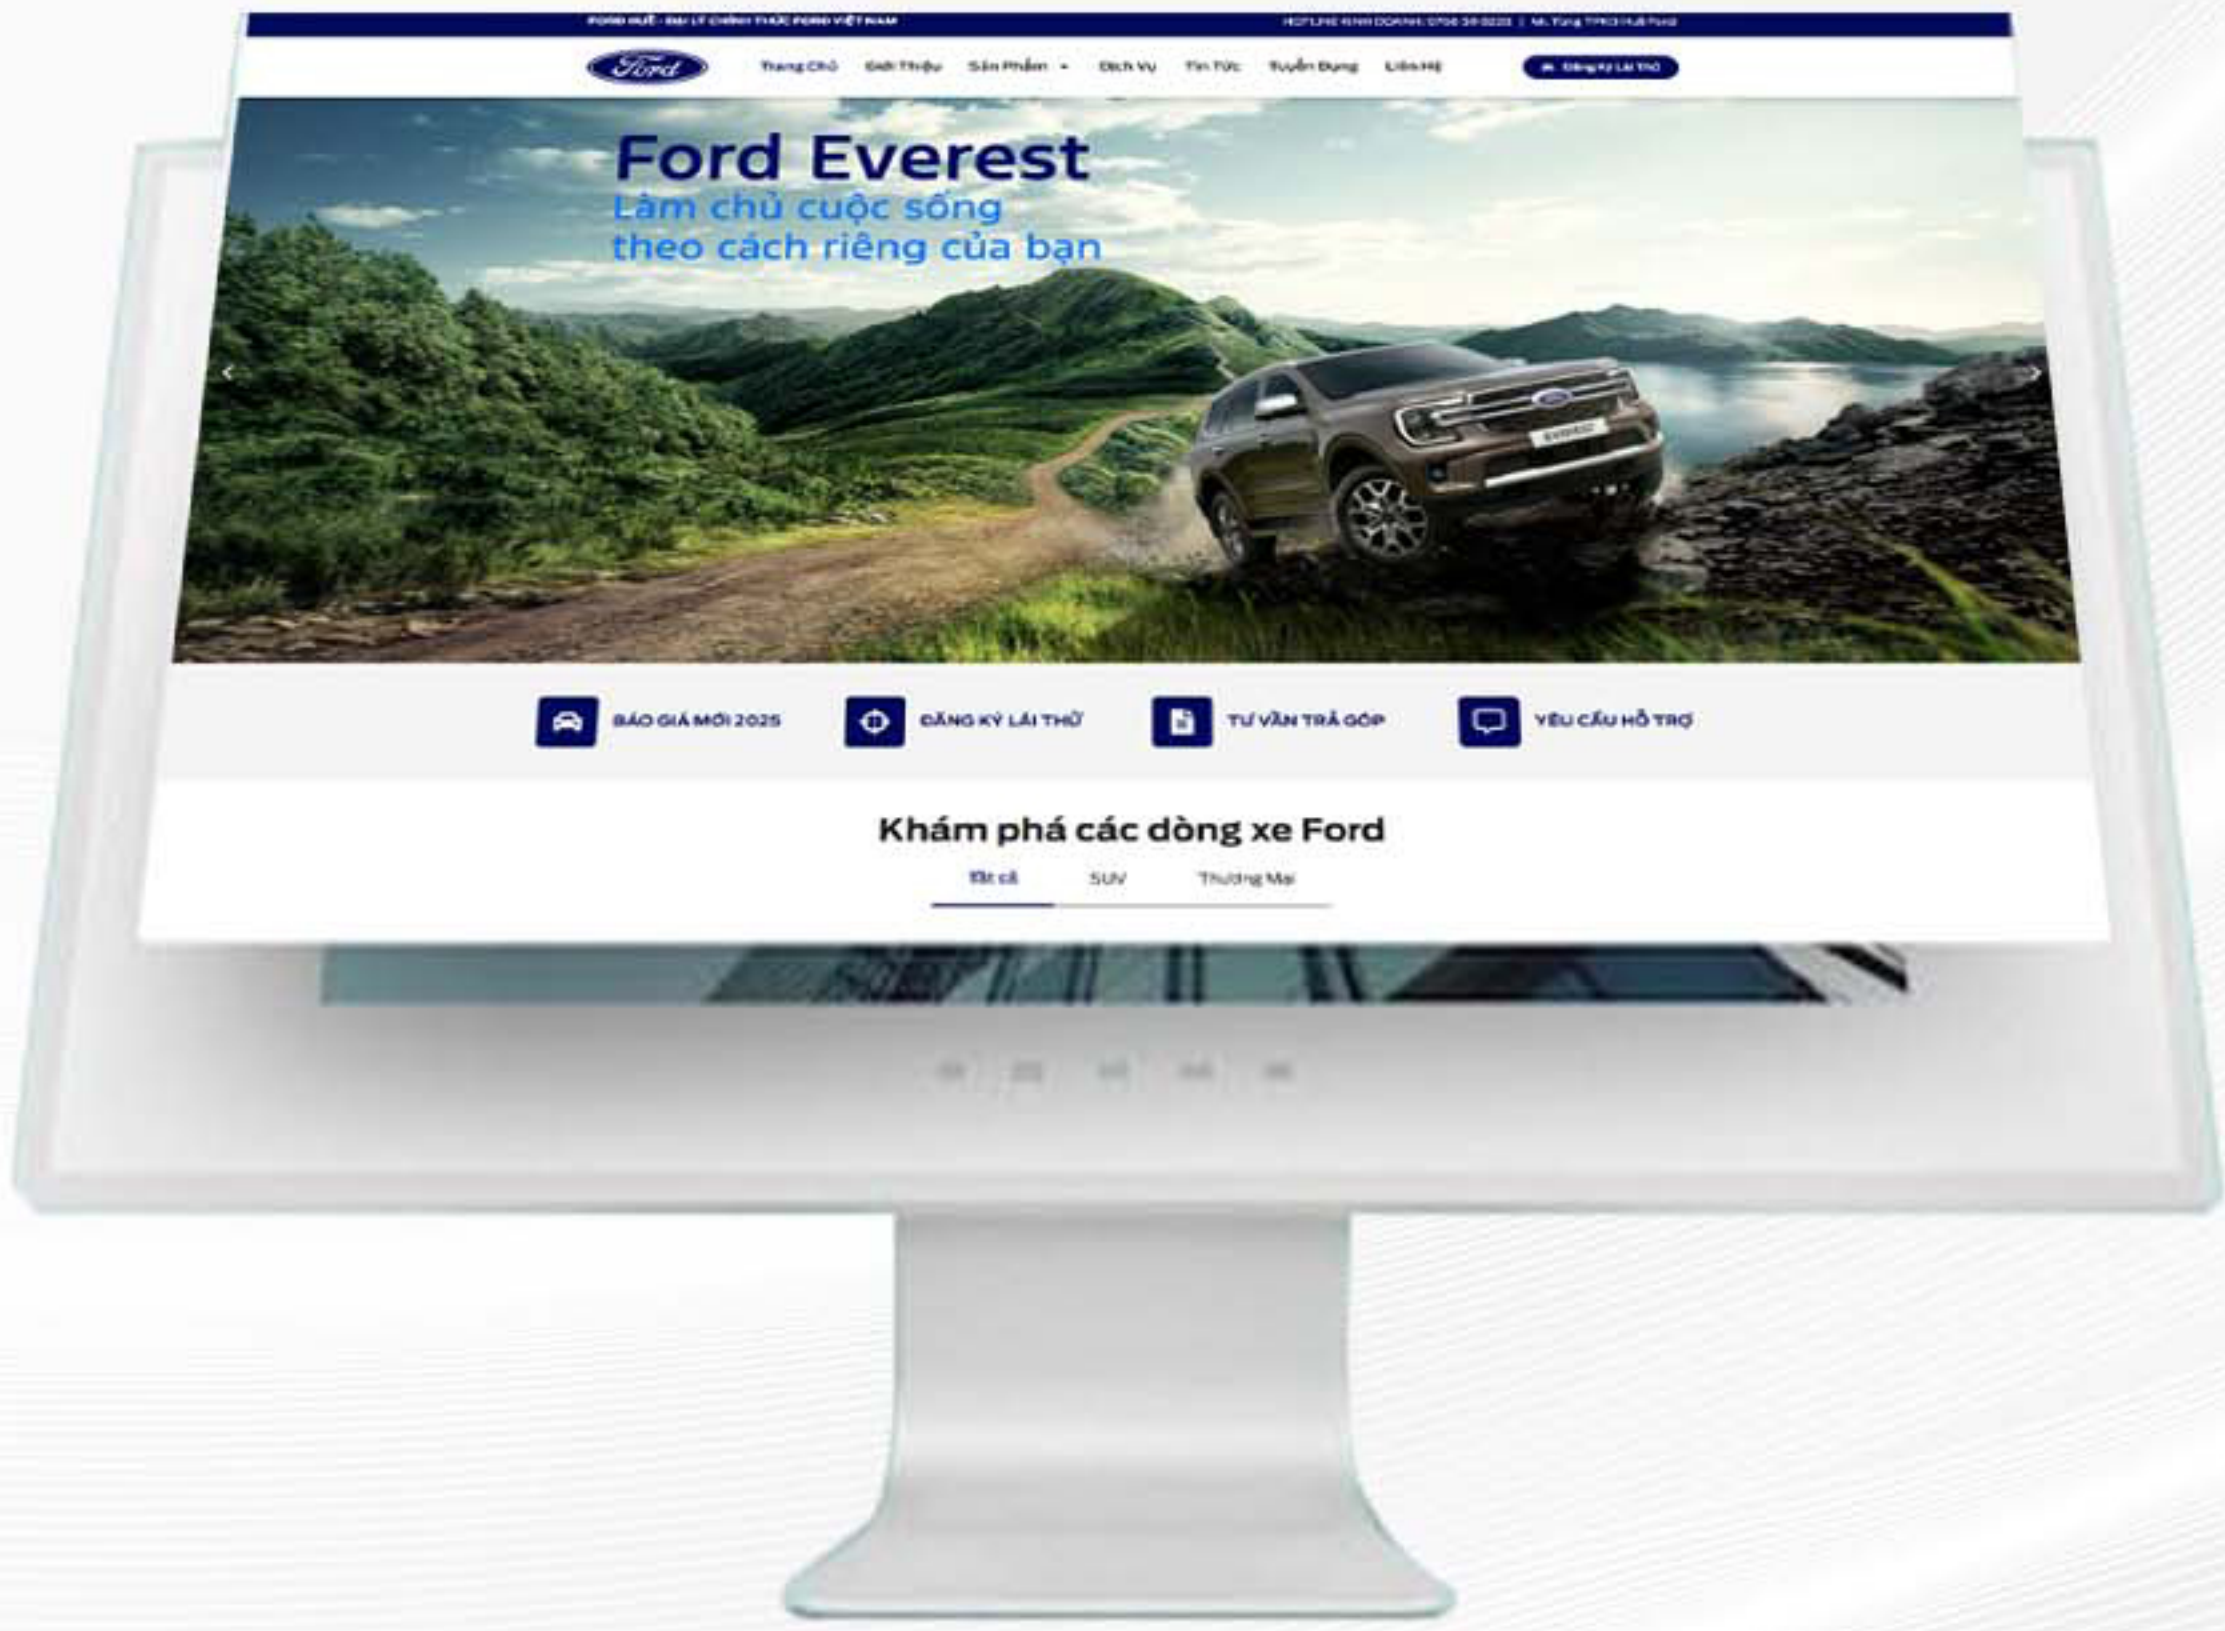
FORD HUẾ - ĐẠI LÝ CHÍNH THỨC FORD VIỆT NAM
HOTLINE KINH DOANH: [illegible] | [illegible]

Ford

Trang Chủ
Giới Thiệu
Sản Phẩm
Dịch Vụ
Tin Tức
Tuyển Dụng
Liên Hệ
Đăng Ký Lái Thử

Ford Everest
Làm chủ cuộc sống
theo cách riêng của bạn

BÁO GIÁ MỚI 2025
ĐĂNG KÝ LÁI THỬ
TƯ VẤN TRẢ GÓP
YÊU CẦU HỖ TRỢ

Khám phá các dòng xe Ford
Tất cả
SUV
Thương Mại